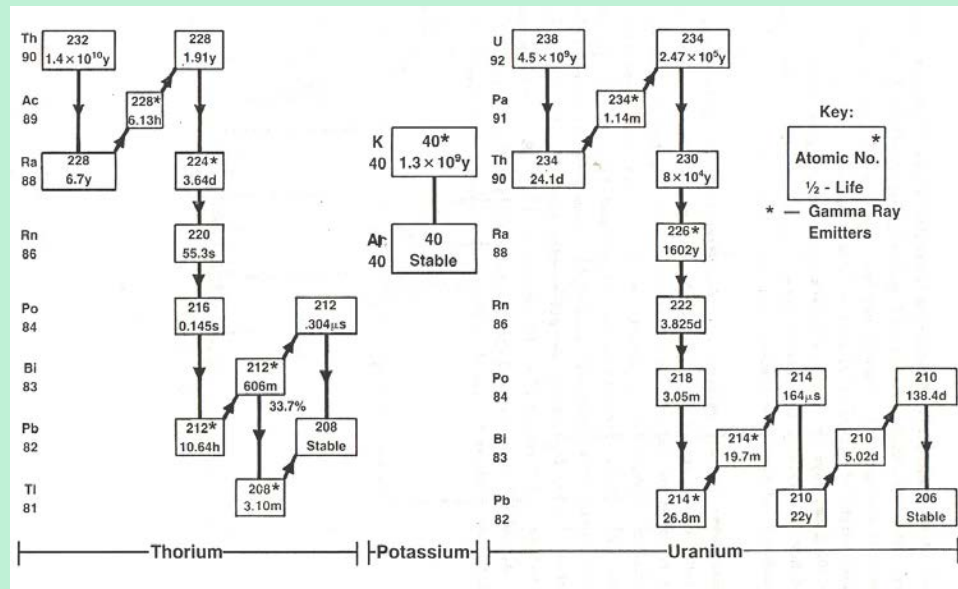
Th 90
Ac 89
Ra 88
Rn 86
Po 84
Bi 83
Pb 82
Tl 81

232
$1.4 \times 10^{10}$y

228
6.7y

228*
6.13h

228
1.91y

224*
3.64d

220
55.3s

216
0.145s

212*
10.64h

212*
606m

33.7%

212
.304µs

208
Stable

208*
3.10m

K
40

40*
$1.3 \times 10^{9}$y

Ar
40

40
Stable

U 92
Pa 91
Th 90
Ra 88
Rn 86
Po 84
Bi 83
Pb 82

238
$4.5 \times 10^{9}$y

234
24.1d

234*
1.14m

234
$2.47 \times 10^{5}$y

230
$8 \times 10^{4}$y

226*
1602y

222
3.825d

218
3.05m

214*
26.8m

214*
19.7m

214
164µs

210
22y

210
5.02d

210
138.4d

206
Stable

Key:
*
Atomic No.
½ - Life
* — Gamma Ray Emitters

Thorium
Potassium
Uranium